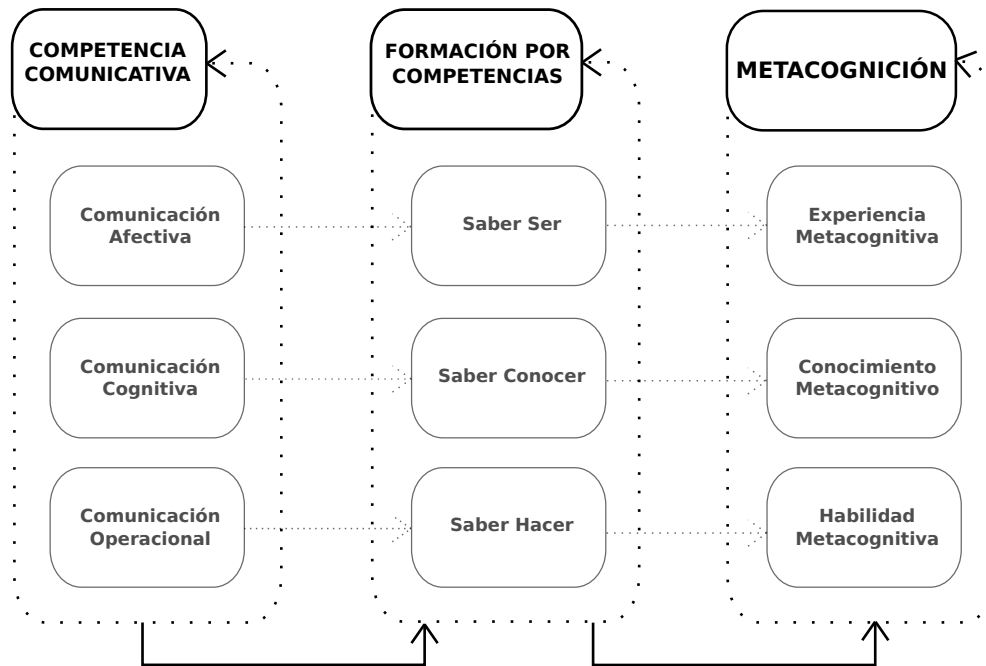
COMPETENCIA COMUNICATIVA

FORMACIÓN POR COMPETENCIAS

METACOGNICIÓN

Comunicación Afectiva

Saber Ser

Experiencia Metacognitiva

Comunicación Cognitiva

Saber Conocer

Conocimiento Metacognitivo

Comunicación Operacional

Saber Hacer

Habilidad Metacognitiva